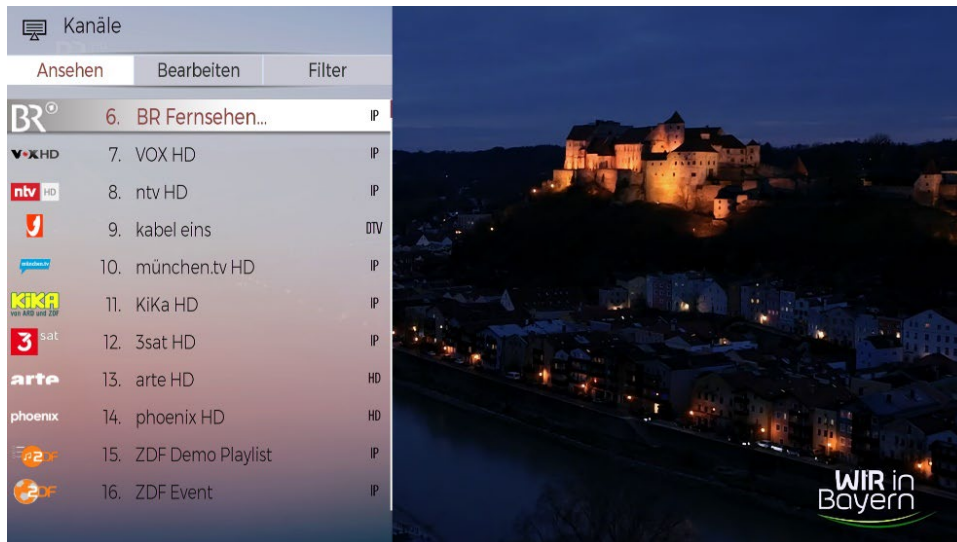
Kanäle

Ansehen | Bearbeiten | Filter

BR 6. BR Fernsehen... IP
VOX HD 7. VOX HD IP
ntv HD 8. ntv HD IP
9. kabel eins DTV
münchen.tv 10. münchen.tv HD IP
KiKA von ARD und ZDF 11. KiKa HD IP
3sat 12. 3sat HD IP
arte 13. arte HD HD
phoenix 14. phoenix HD HD
2DF 15. ZDF Demo Playlist IP
2DF 16. ZDF Event IP

WIR in Bayern